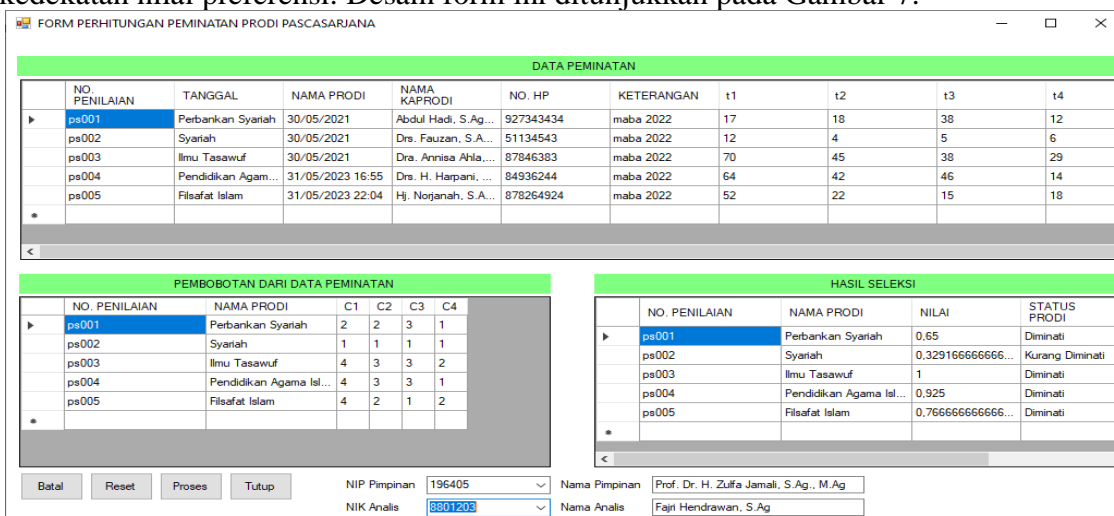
kedekatan nilai preferensi. Desain form ini ditunjukkan pada Gambar 7.

FORM PERHITUNGAN PEMINATAN PRODI PASCASARJANA

DATA PEMINATAN

| NO. PENILAIAN | TANGGAL | NAMA PRODI | NAMA KAPRODI | NO. HP | KETERANGAN | t1 | t2 | t3 | t4 |
|---|---|---|---|---|---|---|---|---|---|
| ps001 | Perbankan Syariah | 30/05/2021 | Abdul Hadi, S.Ag... | 927343434 | maba 2022 | 17 | 18 | 38 | 12 |
| ps002 | Syariah | 30/05/2021 | Drs. Fauzan, S.A... | 51134543 | maba 2022 | 12 | 4 | 5 | 6 |
| ps003 | Ilmu Tasawuf | 30/05/2021 | Dra. Annisa Ahla,... | 87846383 | maba 2022 | 70 | 45 | 38 | 29 |
| ps004 | Pendidikan Agam... | 31/05/2023 16:55 | Drs. H. Harpani, ... | 84936244 | maba 2022 | 64 | 42 | 46 | 14 |
| ps005 | Filsafat Islam | 31/05/2023 22:04 | Hj. Norjanah, S.A... | 878264924 | maba 2022 | 52 | 22 | 15 | 18 |

PEMBOBOTAN DARI DATA PEMINATAN

| NO. PENILAIAN | NAMA PRODI | C1 | C2 | C3 | C4 |
|---|---|---|---|---|---|
| ps001 | Perbankan Syariah | 2 | 2 | 3 | 1 |
| ps002 | Syariah | 1 | 1 | 1 | 1 |
| ps003 | Ilmu Tasawuf | 4 | 3 | 3 | 2 |
| ps004 | Pendidikan Agama Isl... | 4 | 3 | 3 | 1 |
| ps005 | Filsafat Islam | 4 | 2 | 1 | 2 |

HASIL SELEKSI

| NO. PENILAIAN | NAMA PRODI | NILAI | STATUS PRODI |
|---|---|---|---|
| ps001 | Perbankan Syariah | 0,65 | Diminati |
| ps002 | Syariah | 0,329166666666... | Kurang Diminati |
| ps003 | Ilmu Tasawuf | 1 | Diminati |
| ps004 | Pendidikan Agama Isl... | 0,925 | Diminati |
| ps005 | Filsafat Islam | 0,766666666666... | Diminati |

Batal Reset Proses Tutup

NIP Pimpinan 196405
NIK Analis 8801203
Nama Pimpinan Prof. Dr. H. Zulfa Jamali, S.Ag., M.Ag
Nama Analis Fajri Hendrawan, S.Ag